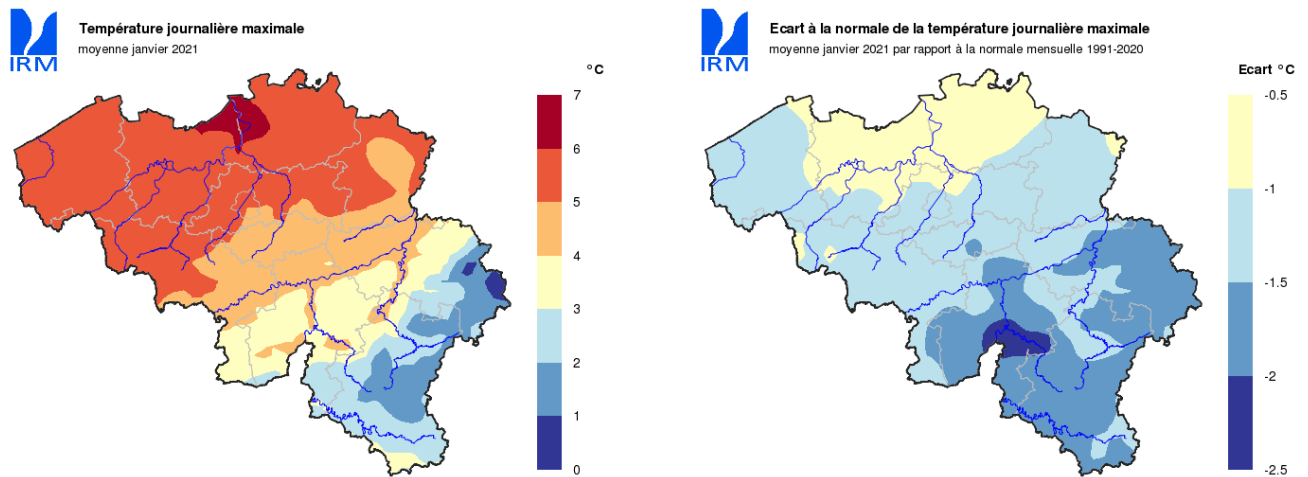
IRM

Température journalière maximale
moyenne janvier 2021

°C
7
6
5
4
3
2
1
0

IRM

Ecart à la normale de la température journalière maximale
moyenne janvier 2021 par rapport à la normale mensuelle 1991-2020

Ecart °C
-0.5
-1
-1.5
-2
-2.5